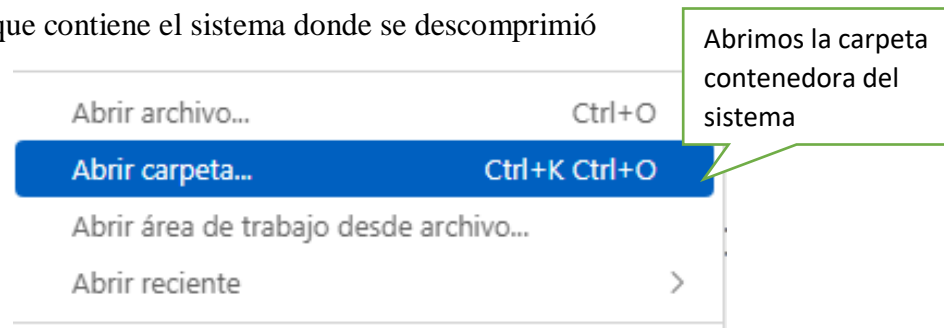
que contiene el sistema donde se descomprimió

Abrimos la carpeta contenedora del sistema

Abrir archivo... Ctrl+O
Abrir carpeta... Ctrl+K Ctrl+O
Abrir área de trabajo desde archivo...
Abrir reciente >